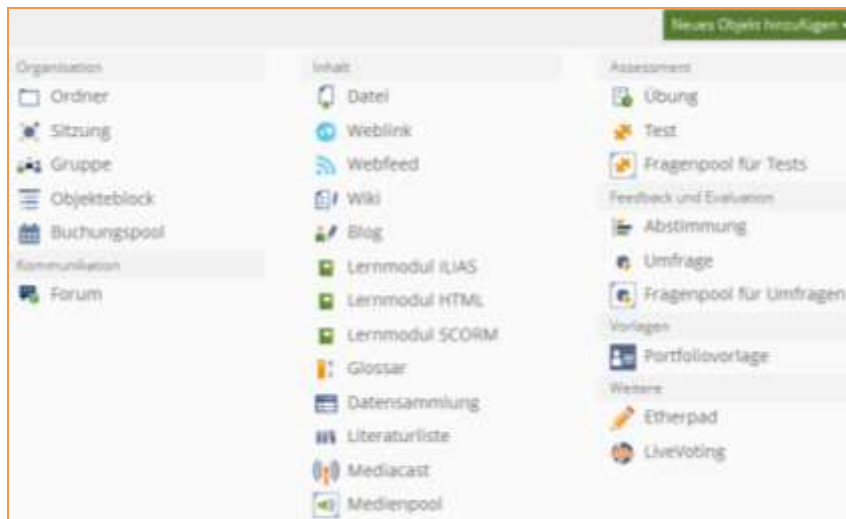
Neues Objekt hinzufügen

Organisation
Ordner
Sitzung
Gruppe
Objekteblock
Buchungspool
Kommunikation
Forum

Inhalt
Datei
Weblink
Webfeed
Wiki
Blog
Lernmodul ILIAS
Lernmodul HTML
Lernmodul SCORM
Glossar
Datensammlung
Literaturliste
Mediacast
Medienpool

Assessment
Übung
Test
Fragenpool für Tests
Feedback und Evaluation
Abstimmung
Umfrage
Fragenpool für Umfragen
Vorlagen
Portfoliovorlage
Weitere
Etherpad
LiveVoting